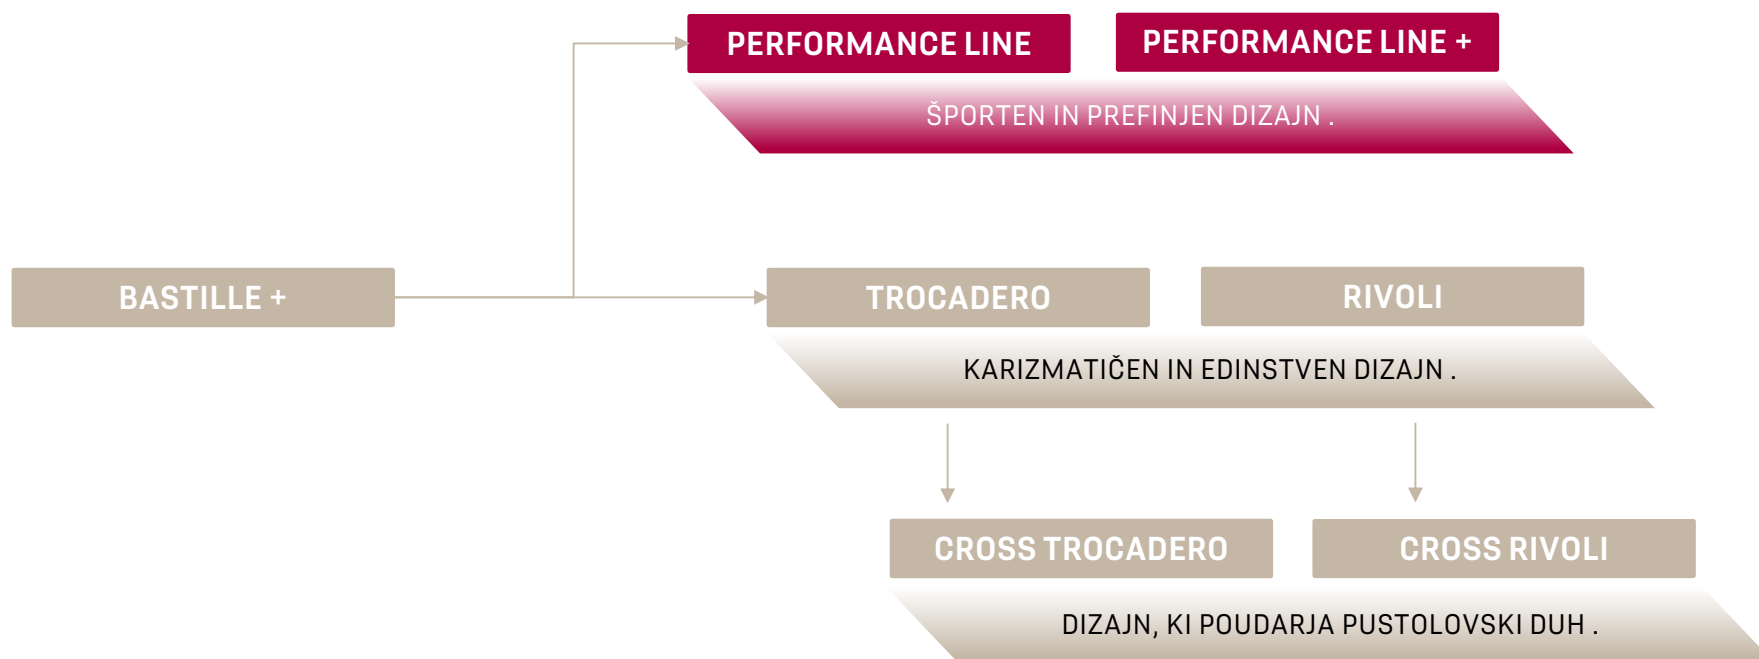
PERFORMANCE LINE

PERFORMANCE LINE +

ŠPORTEN IN PREFINJEN DIZAJN .

BASTILLE +

TROCADERO

RIVOLI

KARIZMATIČEN IN EDINSTVEN DIZAJN .

CROSS TROCADERO

CROSS RIVOLI

DIZAJN, KI POUDARJA PUSTOLOVSKI DUH .